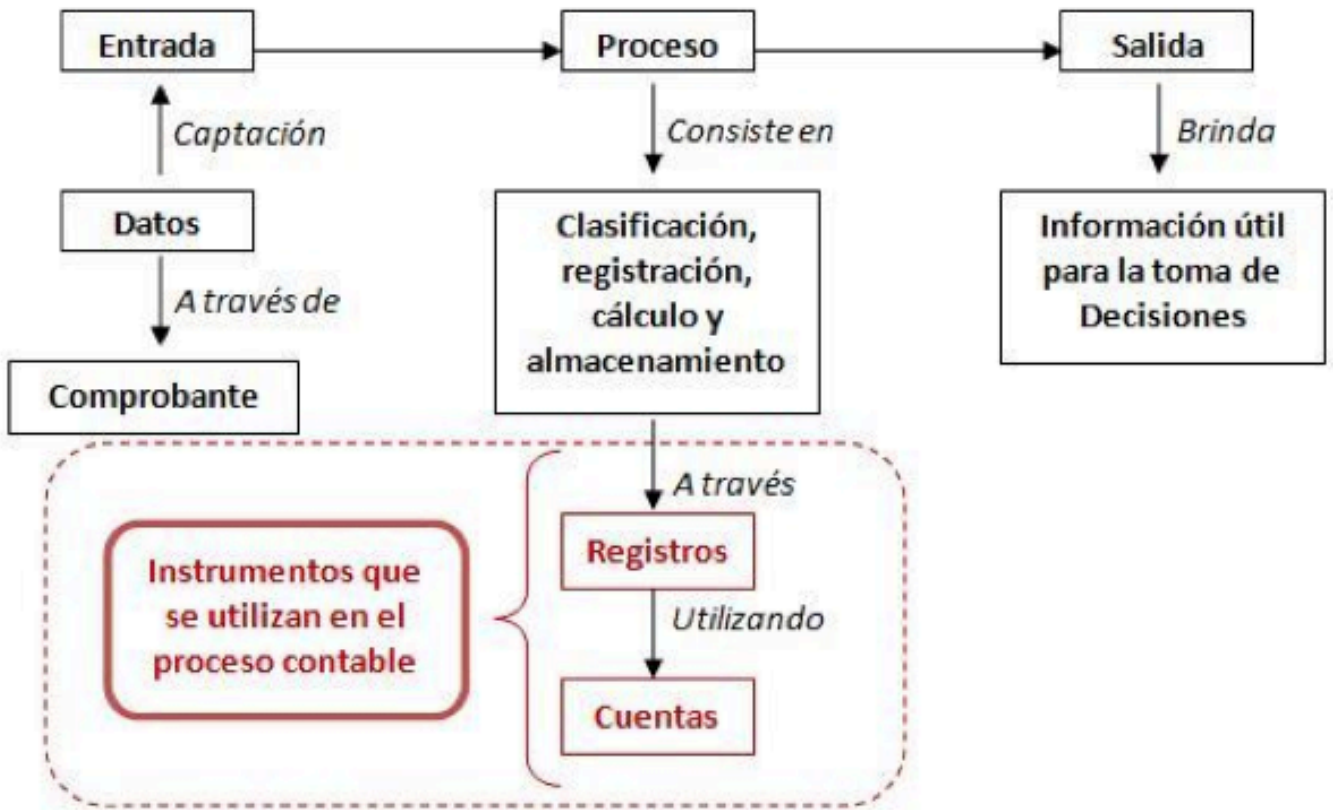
Entrada

Proceso

Salida

Captación

Consiste en

Brinda

Datos

Clasificación, registración, cálculo y almacenamiento

Información útil para la toma de Decisiones

A través de

Comprobante

A través

Instrumentos que se utilizan en el proceso contable

Registros

Utilizando

Cuentas